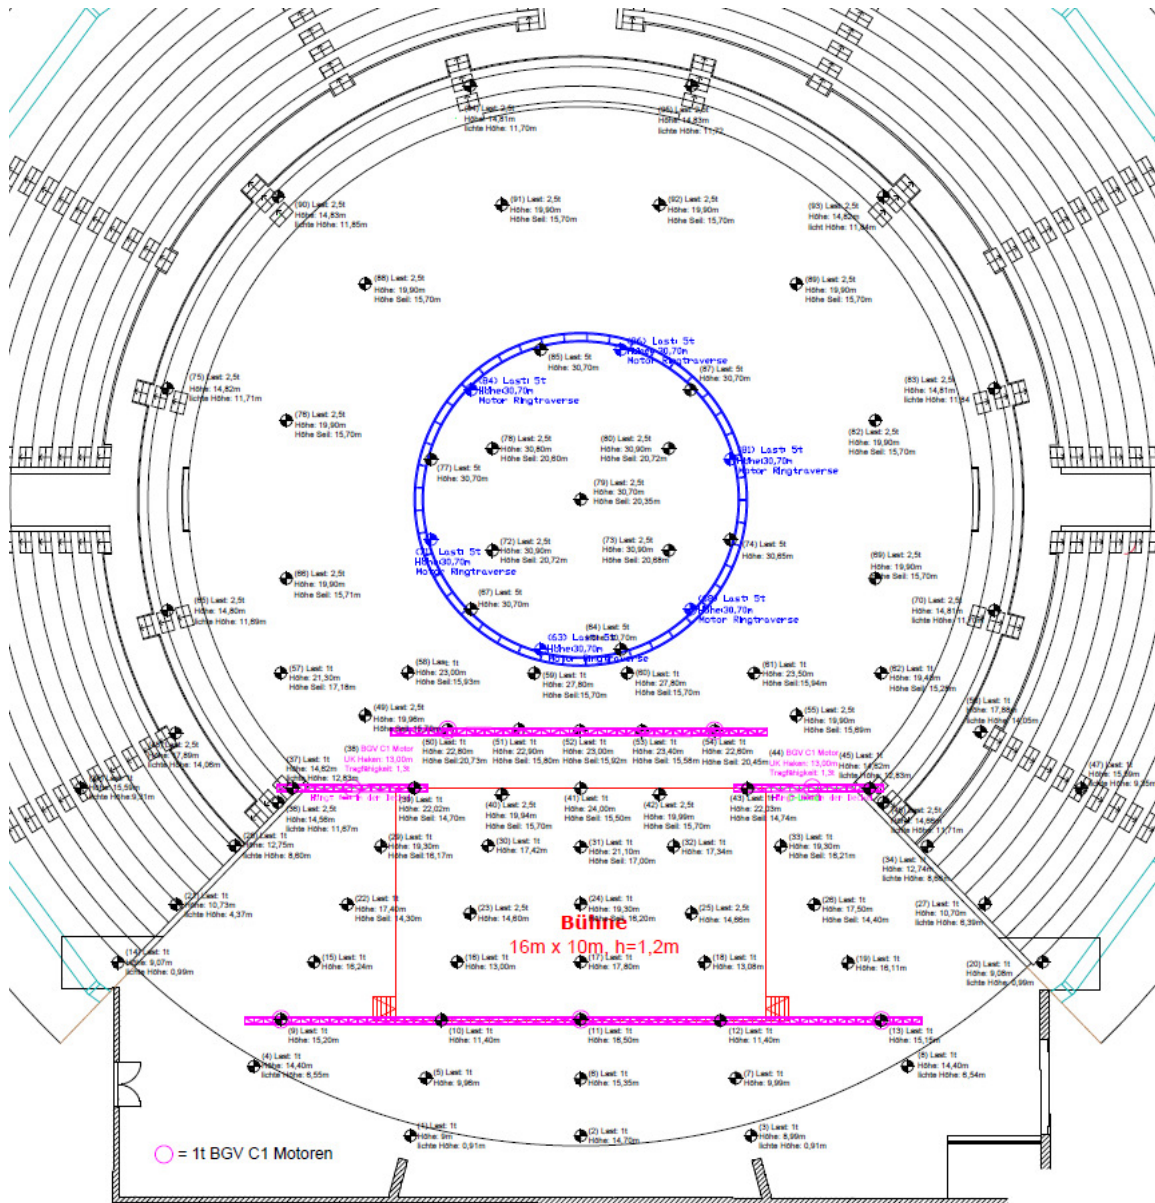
(94) Last: 2,5t
Höhe: 14,81m
lichte Höhe: 11,70m

(95) Last: 2,5t
Höhe: 14,83m
lichte Höhe: 11,72

(90) Last: 2,5t
Höhe: 14,83m
lichte Höhe: 11,85m

(91) Last: 2,5t
Höhe: 19,90m
Höhe Seil: 15,70m

(92) Last: 2,5t
Höhe: 19,90m
Höhe Seil: 15,70m

(93) Last: 2,5t
Höhe: 14,82m
licht Höhe: 11,84m

(88) Last: 2,5t
Höhe: 19,90m
Höhe Seil: 15,70m

(89) Last: 2,5t
Höhe: 19,90m
Höhe Seil: 15,70m

(86) Last: 5t
Höhe: 30,70m
Motor Ringtraverse

(85) Last: 5t
Höhe: 30,70m

(87) Last: 5t
Höhe: 30,70m

(84) Last: 5t
Höhe: 30,70m
Motor Ringtraverse

(75) Last: 2,5t
Höhe: 14,82m
lichte Höhe: 11,71m

(83) Last: 2,5t
Höhe: 14,81m
lichte Höhe: 11,84

(76) Last: 2,5t
Höhe: 19,90m
Höhe Seil: 15,70m

(78) Last: 2,5t
Höhe: 30,80m
Höhe Seil: 20,60m

(80) Last: 2,5t
Höhe: 30,90m
Höhe Seil: 20,72m

(81) Last: 5t
Höhe: 30,70m
Motor Ringtraverse

(82) Last: 2,5t
Höhe: 19,90m
Höhe Seil: 15,70m

(77) Last: 5t
Höhe: 30,70m

(79) Last: 2,5t
Höhe: 30,70m
Höhe Seil: 20,35m

(71) Last: 5t
Höhe: 30,70m
Motor Ringtraverse

(72) Last: 2,5t
Höhe: 30,90m
Höhe Seil: 20,72m

(73) Last: 2,5t
Höhe: 30,90m
Höhe Seil: 20,68m

(74) Last: 5t
Höhe: 30,65m

(69) Last: 2,5t
Höhe: 19,90m
Höhe Seil: 15,70m

(66) Last: 2,5t
Höhe: 19,90m
Höhe Seil: 15,71m

(67) Last: 5t
Höhe: 30,70m

(68) Last: 5t
Höhe: 30,70m
Motor Ringtraverse

(65) Last: 2,5t
Höhe: 14,80m
lichte Höhe: 11,69m

(70) Last: 2,5t
Höhe: 14,81m
lichte Höhe: 11,70m

(64) Last: 5t
Höhe: 30,70m

(63) Last: 5t
Höhe: 30,70m
Motor Ringtraverse

(57) Last: 1t
Höhe: 21,30m
Höhe Seil: 17,18m

(58) Last: 1t
Höhe: 23,00m
Höhe Seil: 15,93m

(59) Last: 1t
Höhe: 27,80m
Höhe Seil: 15,70m

(60) Last: 1t
Höhe: 27,80m
Höhe Seil: 15,70m

(61) Last: 1t
Höhe: 23,50m
Höhe Seil: 15,94m

(62) Last: 1t
Höhe: 19,48m
Höhe Seil: 15,29m

(49) Last: 2,5t
Höhe: 19,96m
Höhe Seil: 15,70m

(55) Last: 2,5t
Höhe: 19,90m
Höhe Seil: 15,69m

(56) Last: 1t
Höhe: 17,86m
lichte Höhe: 14,05m

(48) Last: 2,5t
Höhe: 17,89m
lichte Höhe: 14,08m

(37) Last: 1t
Höhe: 14,82m
lichte Höhe: 12,83m

(38) BGV C1 Motor
UK Haken: 13,00m
Tragfähigkeit: 1,3t

(50) Last: 1t
Höhe: 22,80m
Höhe Seil:20,73m

(51) Last: 1t
Höhe: 22,90m
Höhe Seil: 15,80m

(52) Last: 1t
Höhe: 23,00m
Höhe Seil:15,92m

(53) Last: 1t
Höhe: 23,40m
Höhe Seil: 15,58m

(54) Last: 1t
Höhe: 22,60m
Höhe Seil: 20,45m

(44) BGV C1 Motor
UK Haken: 13,00m
Tragfähigkeit: 1,3t

(45) Last: 1t
Höhe: 14,82m
lichte Höhe: 12,83m

(47) Last: 1t
Höhe: 15,59m
lichte Höhe: 9,15m

(46) Last: 1t
Höhe: 15,59m
lichte Höhe: 9,31m

(36) Last: 2,5t
Höhe: 14,56m
lichte Höhe: 11,67m

(39) Last: 1t
Höhe: 22,02m
Höhe Seil: 14,70m

(40) Last: 2,5t
Höhe: 19,94m
Höhe Seil: 15,70m

(41) Last: 1t
Höhe: 24,00m
Höhe Seil: 15,50m

(42) Last: 2,5t
Höhe: 19,99m
Höhe Seil: 15,70m

(43) Last: 1t
Höhe: 22,20m
Höhe Seil: 14,74m

(35) Last: 2,5t
Höhe: 14,66m
lichte Höhe: 11,71m

(21) Last: 1t
Höhe: 12,75m
lichte Höhe: 8,60m

(29) Last: 1t
Höhe: 19,30m
Höhe Seil:16,17m

(30) Last: 1t
Höhe: 17,42m

(31) Last: 1t
Höhe: 21,10m
Höhe Seil: 17,00m

(32) Last: 1t
Höhe: 17,34m

(33) Last: 1t
Höhe: 19,30m
Höhe Seil: 16,21m

(34) Last: 1t
Höhe: 12,74m
lichte Höhe: 8,68m

(27) Last: 1t
Höhe: 10,73m
lichte Höhe: 4,37m

(22) Last: 1t
Höhe: 17,40m
Höhe Seil: 14,30m

(23) Last: 2,5t
Höhe: 14,60m

(24) Last: 1t
Höhe: 19,30m
Höhe Seil: 16,20m

(25) Last: 2,5t
Höhe: 14,66m

(26) Last: 1t
Höhe: 17,50m
Höhe Seil: 14,40m

(27) Last: 1t
Höhe: 10,70m
lichte Höhe: 6,39m

Bühne
16m x 10m, h=1,2m

(14) Last: 1t
Höhe: 9,07m
lichte Höhe: 0,99m

(15) Last: 1t
Höhe: 16,24m

(16) Last: 1t
Höhe: 13,00m

(17) Last: 1t
Höhe: 17,80m

(18) Last: 1t
Höhe: 13,08m

(19) Last: 1t
Höhe: 16,11m

(20) Last: 1t
Höhe: 9,08m
lichte Höhe: 0,99m

(9) Last: 1t
Höhe: 15,20m

(10) Last: 1t
Höhe: 11,40m

(11) Last: 1t
Höhe: 16,50m

(12) Last: 1t
Höhe: 11,40m

(13) Last: 1t
Höhe: 15,15m

(4) Last: 1t
Höhe: 14,40m
lichte Höhe: 6,55m

(5) Last: 1t
Höhe: 9,96m

(6) Last: 1t
Höhe: 15,35m

(7) Last: 1t
Höhe: 9,99m

(8) Last: 1t
Höhe: 14,40m
lichte Höhe: 6,54m

(1) Last: 1t
Höhe: 9m
lichte Höhe: 0,91m

(2) Last: 1t
Höhe: 14,70m

(3) Last: 1t
Höhe: 8,99m
lichte Höhe: 0,91m

= 1t BGV C1 Motoren